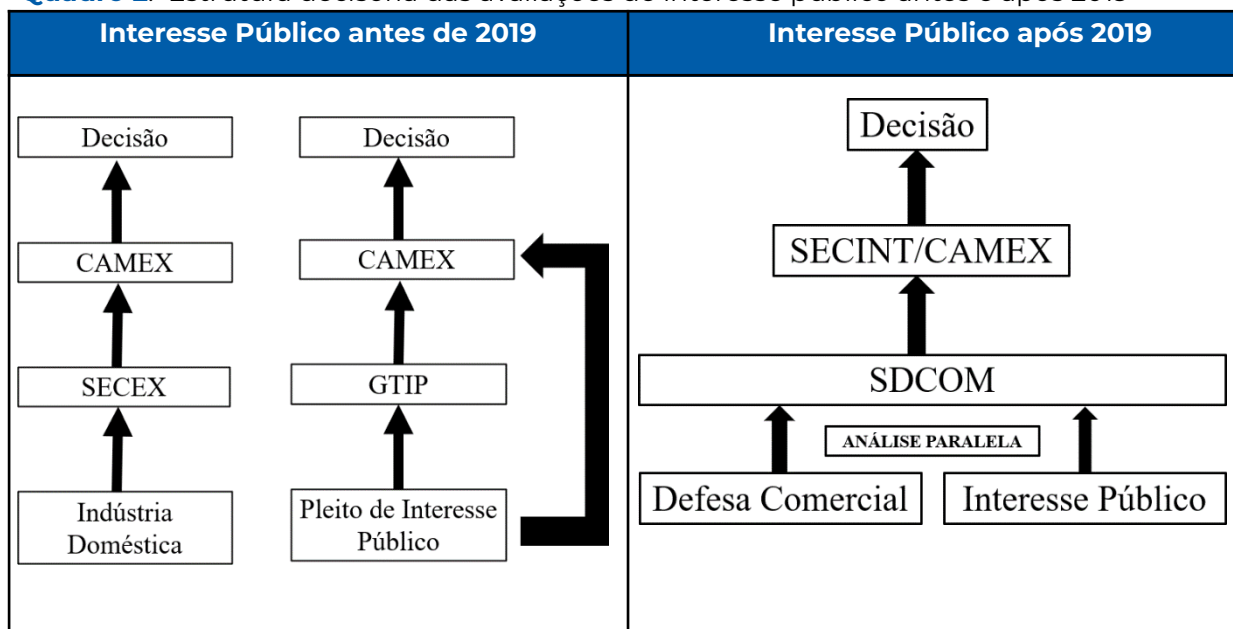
Quadro 2. Estrutura decisória das avaliações de interesse público antes e após 2019

| Interesse Público antes de 2019 | Interesse Público após 2019 |
|---|---|
| Decisão<br>CAMEX<br>SECEX<br>Indústria Doméstica<br><br>Decisão<br>CAMEX<br>GTIP<br>Pleito de Interesse Público | Decisão<br>SECINT/CAMEX<br>SDCOM<br>ANÁLISE PARALELA<br>Defesa Comercial<br>Interesse Público |